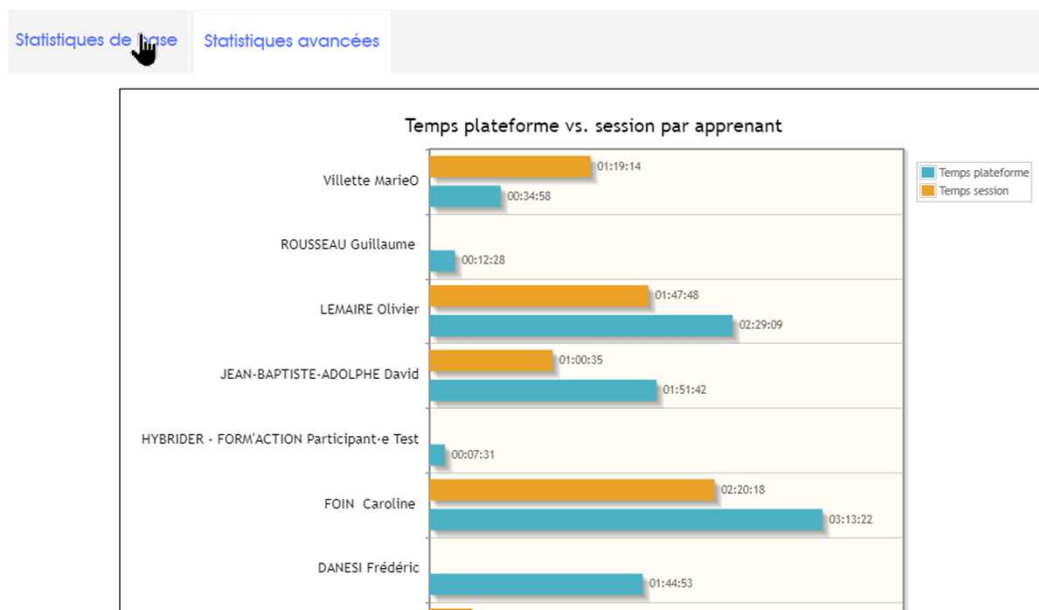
Statistiques de base    Statistiques avancées

Temps plateforme vs. session par apprenant

Temps plateforme
Temps session

Villette MarieO
01:19:14
00:34:58

ROUSSEAU Guillaume
00:12:28

LEMAIRE Olivier
01:47:48
02:29:09

JEAN-BAPTISTE-ADOLPHE David
01:00:35
01:51:42

HYBRIDER - FORM'ACTION Participant·e Test
00:07:31

FOIN Caroline
02:20:18
03:13:22

DANESI Frédéric
01:44:53